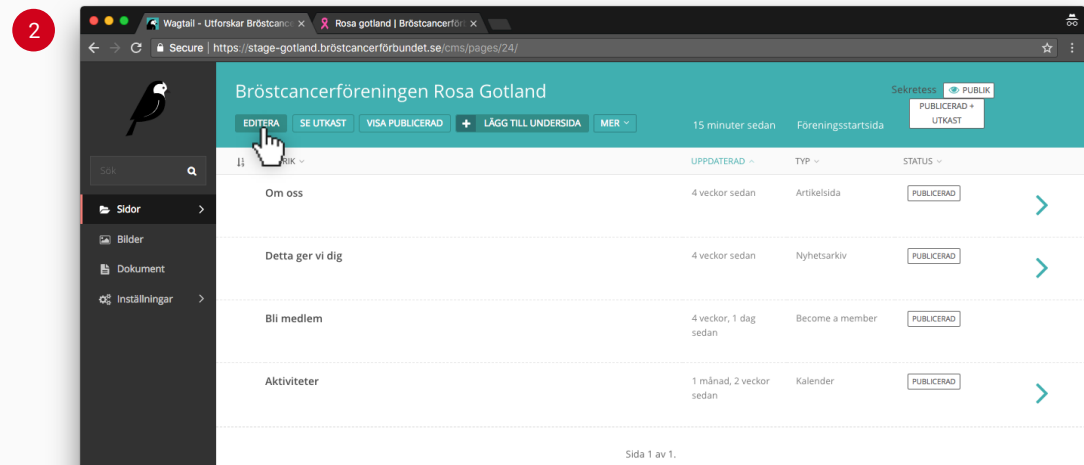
2

Wagtail - Utforskar Bröstcance ×
Rosa gotland | Bröstcancerför ×

Secure | https://stage-gotland.bröstcancerförbundet.se/cms/pages/24/

Sök

Sidor
Bilder
Dokument
Inställningar

Bröstcancerföreningen Rosa Gotland

Sekretess PUBLIK

PUBLICERAD + UTKAST

EDITERA SE UTKAST VISA PUBLICERAD + LÄGG TILL UNDERSIDA MER

15 minuter sedan Föreningsstartsida

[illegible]RIK UPPDATERAD TYP STATUS

| | | | |
|---|---|---|---|
| Om oss | 4 veckor sedan | Artikelsida | PUBLICERAD |
| Detta ger vi dig | 4 veckor sedan | Nyhetsarkiv | PUBLICERAD |
| Bli medlem | 4 veckor, 1 dag sedan | Become a member | PUBLICERAD |
| Aktiviteter | 1 månad, 2 veckor sedan | Kalender | PUBLICERAD |

Sida 1 av 1.